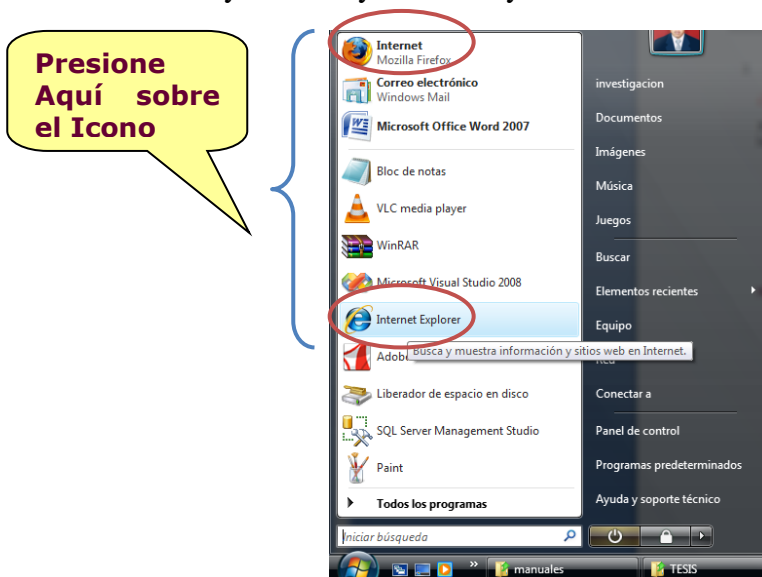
Presione Aquí sobre el Icono

Internet
Mozilla Firefox
Correo electrónico
Windows Mail
Microsoft Office Word 2007
Bloc de notas
VLC media player
WinRAR
Microsoft Visual Studio 2008
Internet Explorer
Adob
Busca y muestra información y sitios web en Internet.
Liberador de espacio en disco
SQL Server Management Studio
Paint
Todos los programas
Iniciar búsqueda

investigacion
Documentos
Imágenes
Música
Juegos
Buscar
Elementos recientes
Equipo
Red
Conectar a
Panel de control
Programas predeterminados
Ayuda y soporte técnico

manuales
TESIS